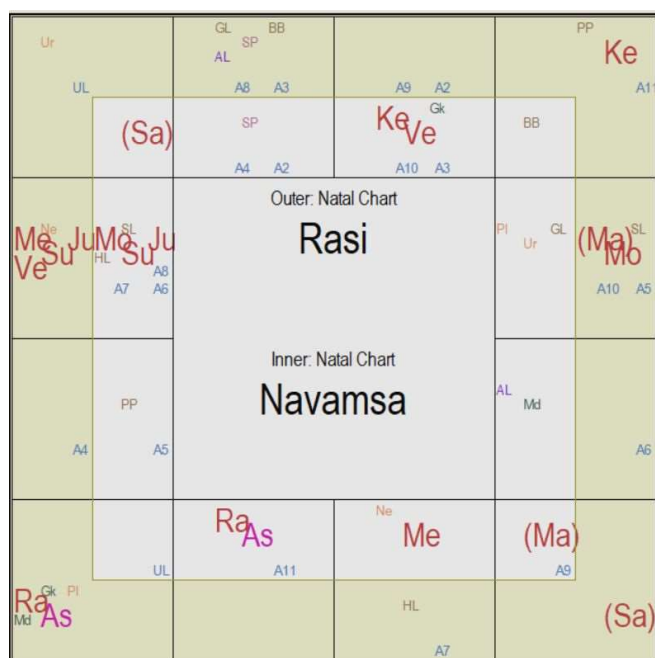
Ur
UL
GL SP BB
AL
A8 A3
A9 A2
PP
Ke
A11
(Sa)
SP
A4 A2
Ke Ve
Gk
A10 A3
BB
Outer: Natal Chart
Rasi
Me Ju Ve Su
Ne
Mo Ju Su
SL
HL
A8
A7 A6
Pl Ur
GL
(Ma) Mo
SL
A10 A5
Inner: Natal Chart
Navamsa
PP
A4
A5
AL
Md
A6
Ra As
A11
UL
Ne
Me
(Ma)
A9
Ra As
Gk Pl
Md
HL
A7
(Sa)